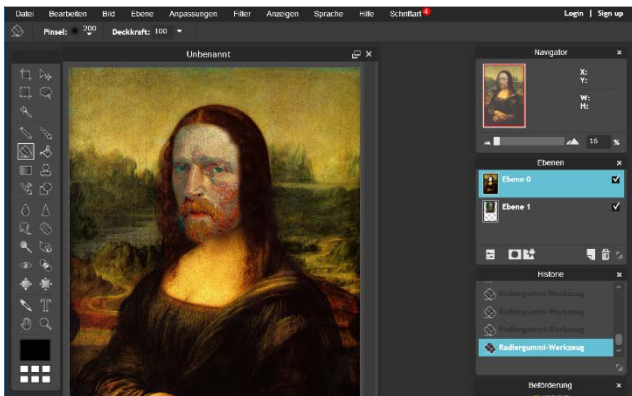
Datei Bearbeiten Bild Ebene Anpassungen Filter Anzeigen Sprache Hilfe Schriftart 4 Login | Sign up

Pinsel: 200 Deckkraft: 100

Unbenannt

Navigator
X:
Y:
W:
H:
16 %

Ebenen
Ebene 0
Ebene 1

Historie
Radiergummi-Werkzeug
Radiergummi-Werkzeug
Radiergummi-Werkzeug
Radiergummi-Werkzeug

Beförderung